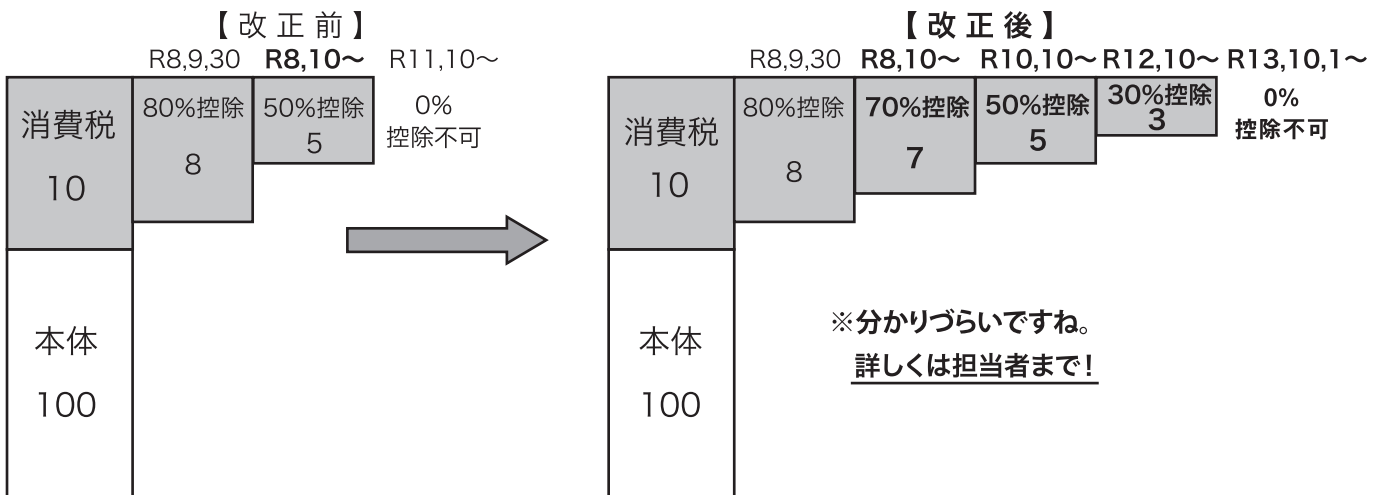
【改正前】
R8,9,30 R8,10〜 R11,10〜

消費税 10

80%控除 8

50%控除 5

0% 控除不可

本体 100

【改正後】
R8,9,30 R8,10〜 R10,10〜 R12,10〜 R13,10,1〜

消費税 10

80%控除 8

70%控除 7

50%控除 5

30%控除 3

0% 控除不可

本体 100

※分かりづらいですね。
詳しくは担当者まで！